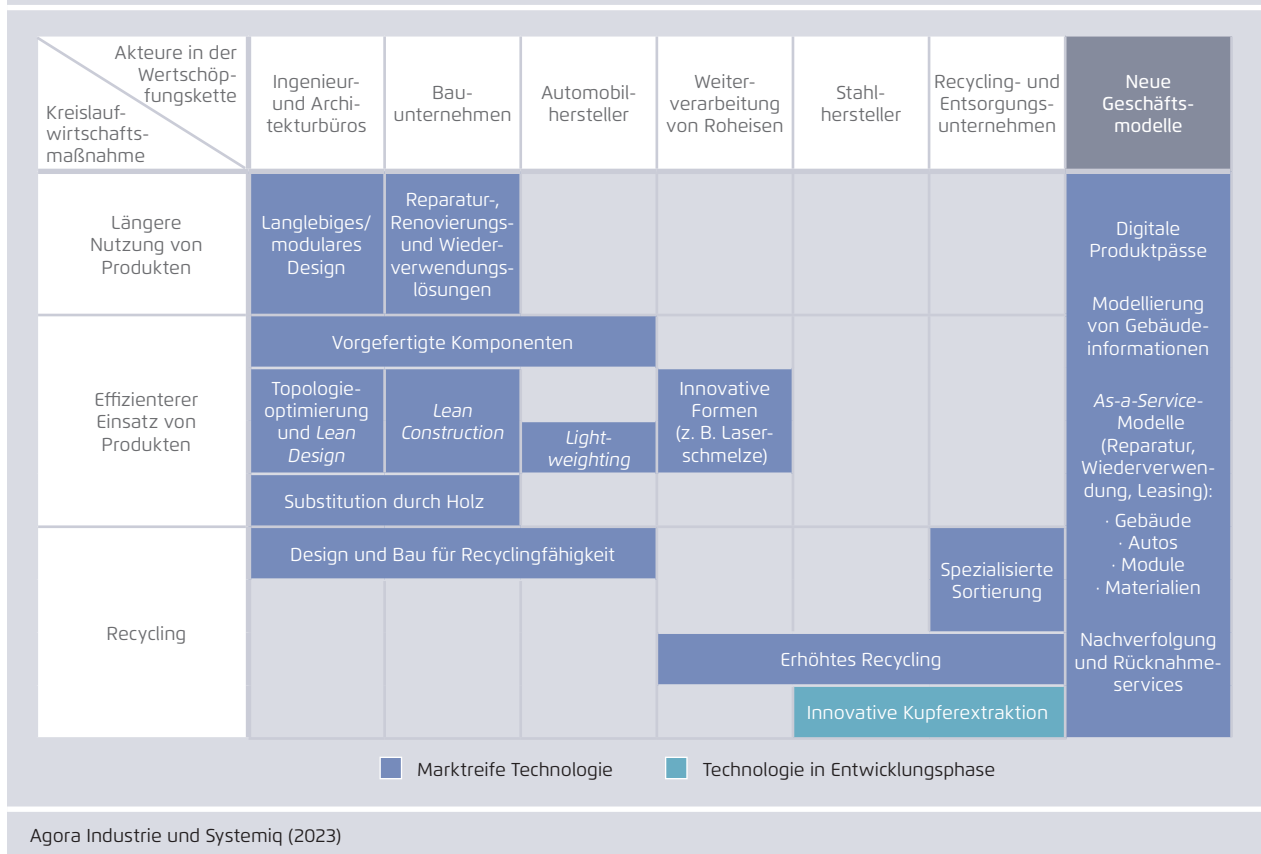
| Akteure in der Wertschöpfungskette / Kreislaufwirtschaftsmaßnahme | Ingenieur- und Architekturbüros | Bauunternehmen | Automobilhersteller | Weiterverarbeitung von Roheisen | Stahlhersteller | Recycling- und Entsorgungsunternehmen | Neue Geschäftsmodelle |
|---|---|---|---|---|---|---|---|
| Längere Nutzung von Produkten | Langlebiges/ modulares Design | Reparatur-, Renovierungs- und Wiederverwendungslösungen | | | | | Digitale Produktpässe |
| Effizienterer Einsatz von Produkten | Vorgefertigte Komponenten | Vorgefertigte Komponenten | Vorgefertigte Komponenten | | | | Modellierung von Gebäudeinformationen |
| | Topologieoptimierung und *Lean Design* | *Lean Construction* | *Lightweighting* | Innovative Formen (z. B. Laserschmelze) | | | *As-a-Service*-Modelle (Reparatur, Wiederverwendung, Leasing): · Gebäude · Autos · Module · Materialien |
| | Substitution durch Holz | Substitution durch Holz | | | | | |
| Recycling | Design und Bau für Recyclingfähigkeit | Design und Bau für Recyclingfähigkeit | Design und Bau für Recyclingfähigkeit | | | Spezialisierte Sortierung | Nachverfolgung und Rücknahmeservices |
| | | | | Erhöhtes Recycling | Erhöhtes Recycling | Erhöhtes Recycling | |
| | | | | | Innovative Kupferextraktion | Innovative Kupferextraktion | |

Marktreife Technologie
Technologie in Entwicklungsphase

Agora Industrie und Systemiq (2023)